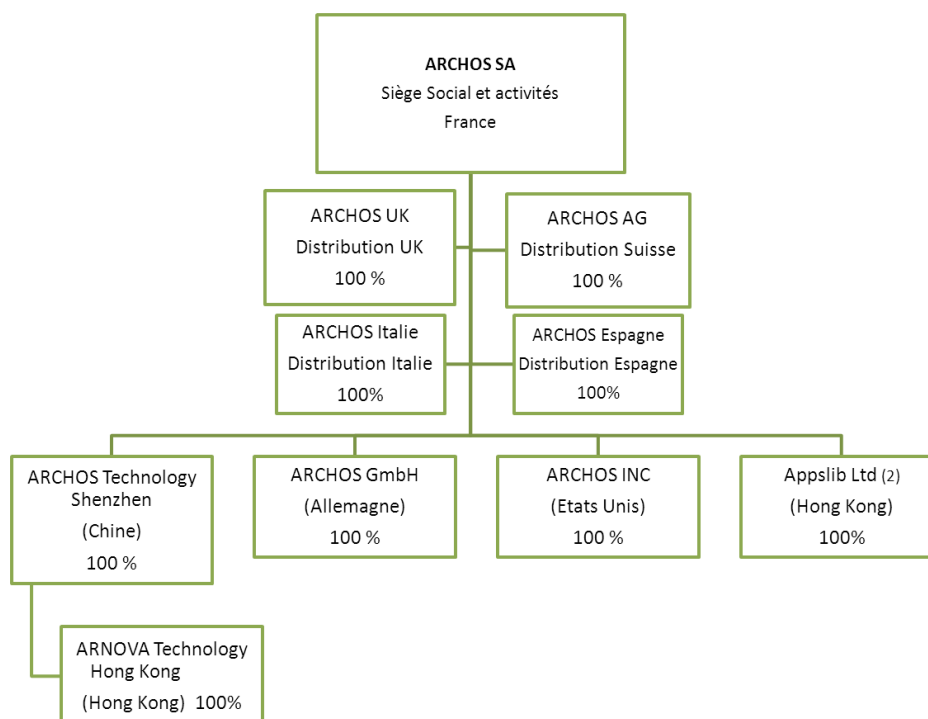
ARCHOS SA
Siège Social et activités
France

ARCHOS UK
Distribution UK
100 %

ARCHOS AG
Distribution Suisse
100 %

ARCHOS Italie
Distribution Italie
100%

ARCHOS Espagne
Distribution Espagne
100%

ARCHOS Technology Shenzhen
(Chine)
100 %

ARCHOS GmbH
(Allemagne)
100 %

ARCHOS INC
(Etats Unis)
100 %

Appslib Ltd (2)
(Hong Kong)
100%

ARNOVA Technology Hong Kong
(Hong Kong) 100%